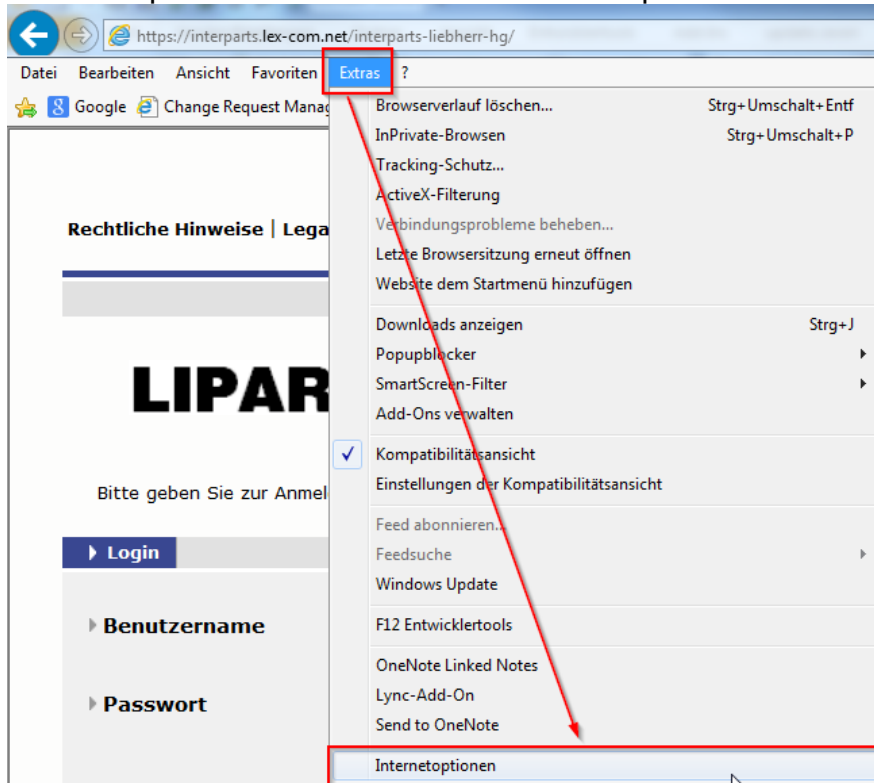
https://interparts.lex-com.net/interparts-liebherr-hg/

Datei Bearbeiten Ansicht Favoriten Extras ?

Google Change Request Manag

Browserverlauf löschen... Strg+Umschalt+Entf
InPrivate-Browsen Strg+Umschalt+P
Tracking-Schutz...
ActiveX-Filterung
Verbindungsprobleme beheben...
Letzte Browsersitzung erneut öffnen
Website dem Startmenü hinzufügen
Downloads anzeigen Strg+J
Popupblocker
SmartScreen-Filter
Add-Ons verwalten
Kompatibilitätsansicht
Einstellungen der Kompatibilitätsansicht
Feed abonnieren...
Feedsuche
Windows Update
F12 Entwicklertools
OneNote Linked Notes
Lync-Add-On
Send to OneNote
Internetoptionen

Rechtliche Hinweise | Lega

LIPAR

Bitte geben Sie zur Anmel

Login

Benutzername

Passwort